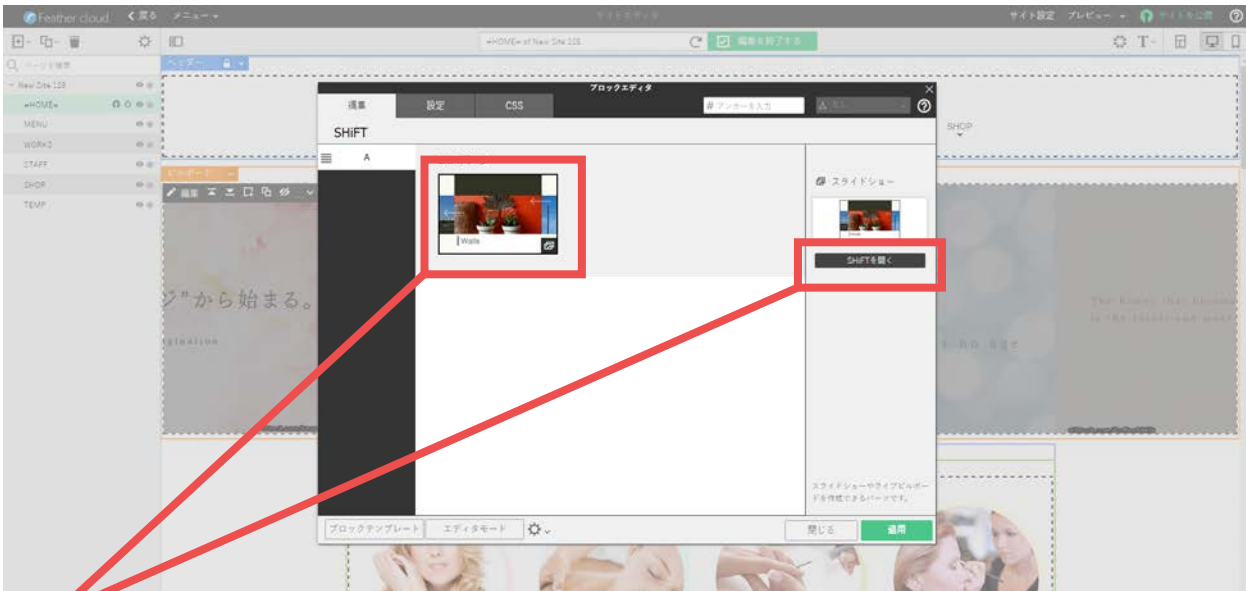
Feather cloud
< 戻る
メニュー
サイト設定
プレビュー
サイトを公開
ヘッダー
«HOME» of New Site 118
編集を終了する
New Site 118
«HOME»
MENU
WORKS
STAFF
SHOP
TEMP
ブロックエディタ
標準
設定
CSS
# アンカーを入力
SHiFT
A
Walls
スライドショー
SHiFTを開く
SHOP
ジ"から始まる。
スライドショーやライブビルボードを作成できるパーツです。
ブロックテンプレート
エディタモード
閉じる
適用